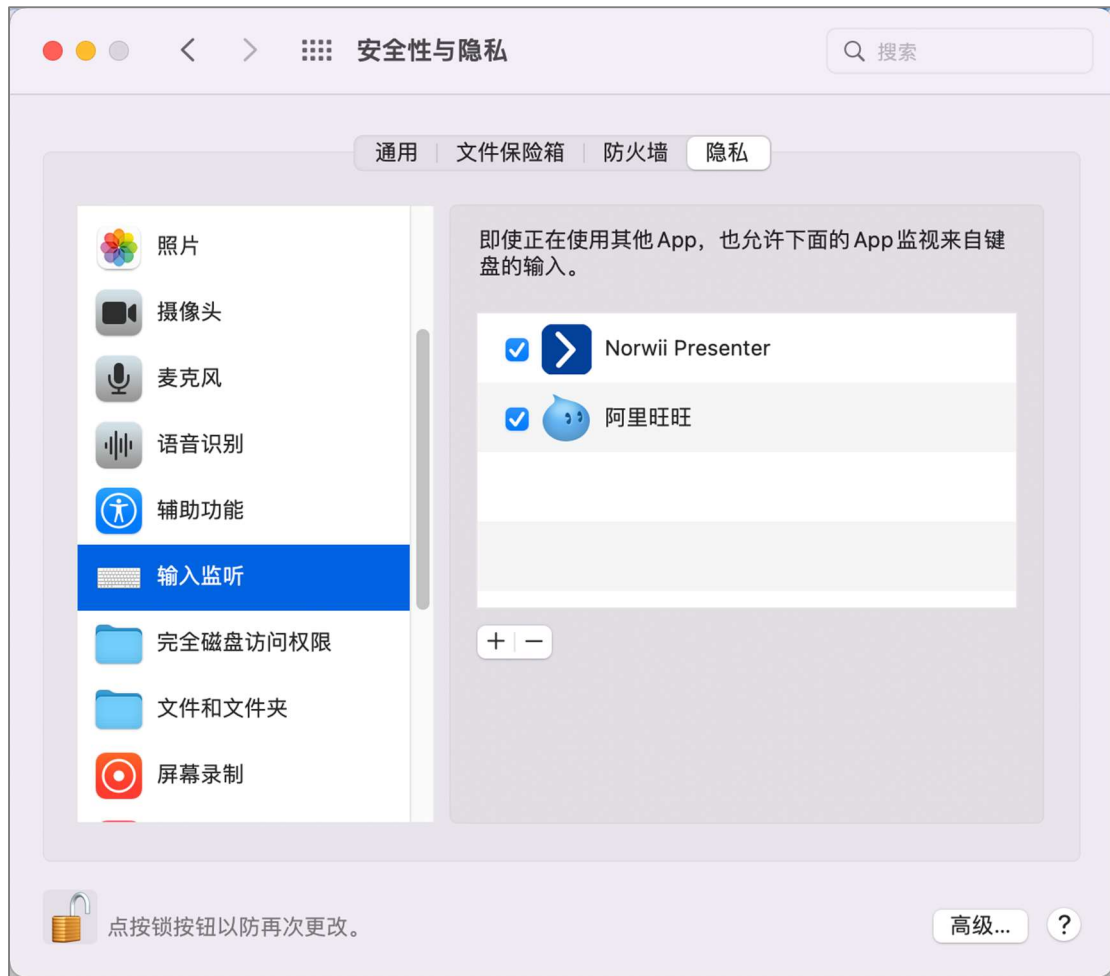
安全性与隐私

搜索

通用 | 文件保险箱 | 防火墙 | 隐私

照片
摄像头
麦克风
语音识别
辅助功能
输入监听
完全磁盘访问权限
文件和文件夹
屏幕录制

即使正在使用其他App，也允许下面的App监视来自键盘的输入。

Norwii Presenter
阿里旺旺

+ −

点按锁按钮以防再次更改。

高级...

?